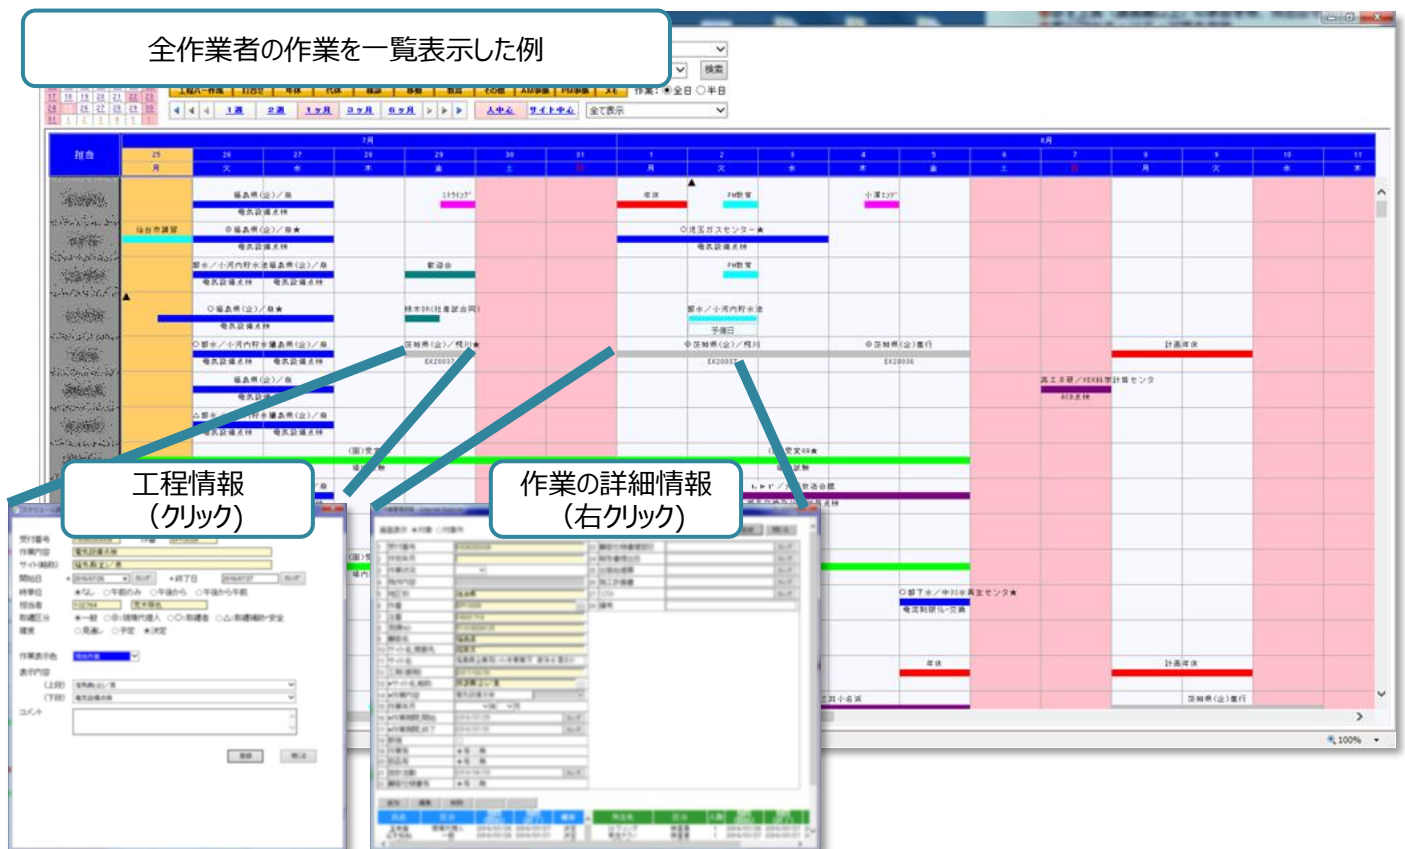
全作業者の作業を一覧表示した例

工程情報
（クリック）

作業の詳細情報
（右クリック）

検索
作業：◉全日 ○半日
1週 2週 1ヶ月 3ヶ月 6ヶ月
人中心 サイト中心
全て表示

担当
7月
8月
25 26 27 28 29 30 31 1 2 3 4 5 6 7 8 9 10 11
月 火 水 木 金 土 日 月 火 水 木 金 土 日 月 火 水 木

福島県(企)／県
電気設備点検
仙台市議習
○福島県(企)／県★
電気設備点検
○渋五ガスセンター★
電気設備点検
都水／小河内貯水池福島県(企)／県
電気設備点検 電気設備点検
歓迎会
PM教育
○福島県(企)／県★
電気設備点検
都水／小河内貯水池
予備日
○都水／小河内貯水池福島県(企)／県
電気設備点検 電気設備点検
茨城県(企)／桜川★
EX20037
○茨城県(企)／桜川
EX20037
○茨城県(企)鹿行
EX20036
計画年休
福島県(企)／県
電気設備点検
高エネ研／KEK科学計算センタ
AC8点検
△都水／小河内貯水池福島県(企)／県
電気設備点検 電気設備点検
年休
PM教育
小澤ミッツ
○都下水／中川水再生センタ★
電気制御リレー交換
年休
計画年休
茨城県(企)鹿行

100%